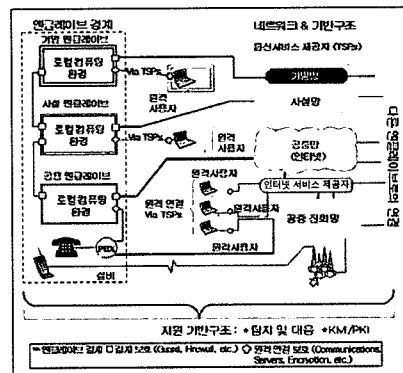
엔클레이브 경계

네트워크 & 기반구조

통신서비스 제공자 (TSPs)

기반 엔클레이브

로컬컴퓨팅 환경

Via TSPs

원격 사용자

가입망

사설 엔클레이브

로컬컴퓨팅 환경

Via TSPs

원격 사용자

사설망

공공 엔클레이브

로컬컴퓨팅 환경

공중망 (인터넷)

원격 연결 Via TSPs

원격사용자

인터넷 서비스 제공자

원격사용자

원격사용자

공중 전화망

PBX

설비

지원 기반구조 : • 탐지 및 대응 • KM/PKI

= 엔클레이브 경계 & 컴퓨팅 보호 (Guard, Firewall, etc.) ◇ 원격 연결 보호 (Communications, Servers, Encryption, etc.)